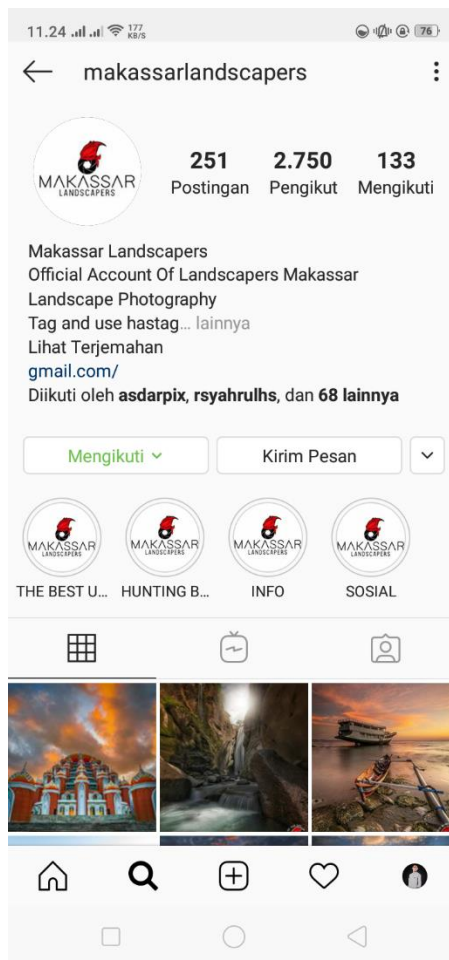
11.24 177 KB/S 76

makassarlandscapers

MAKASSAR LANDSCAPERS

251 Postingan
2.750 Pengikut
133 Mengikuti

Makassar Landscapers
Official Account Of Landscapers Makassar
Landscape Photography
Tag and use hastag... lainnya
Lihat Terjemahan
gmail.com/
Diikuti oleh **asdarpix**, **rsyahrulhs**, dan **68 lainnya**

Mengikuti
Kirim Pesan

MAKASSAR LANDSCAPERS
THE BEST U...
MAKASSAR LANDSCAPERS
HUNTING B...
MAKASSAR LANDSCAPERS
INFO
MAKASSAR LANDSCAPERS
SOSIAL